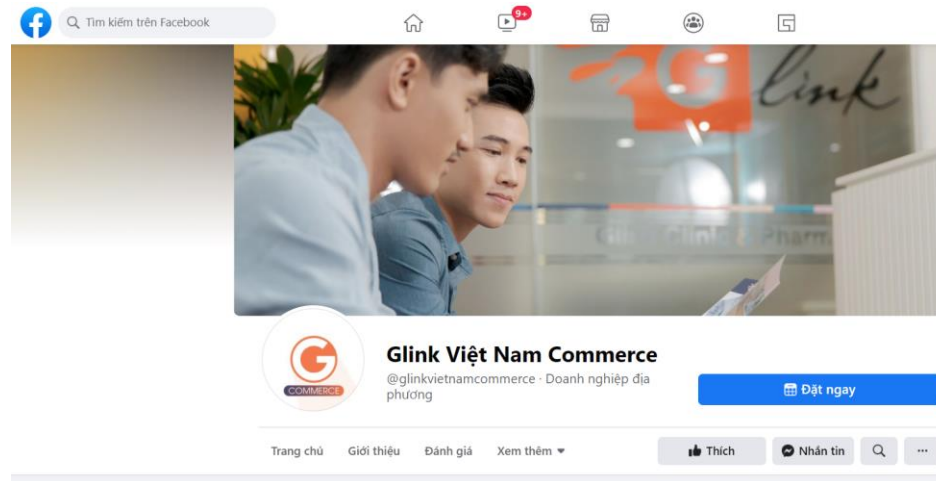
Tìm kiếm trên Facebook

9+

Glink

Glink Clinic & Pharm

COMMERCE

Glink Việt Nam Commerce

@glinkvietnamcommerce · Doanh nghiệp địa phương

Đặt ngay

Trang chủ Giới thiệu Đánh giá Xem thêm

Thích Nhắn tin ···